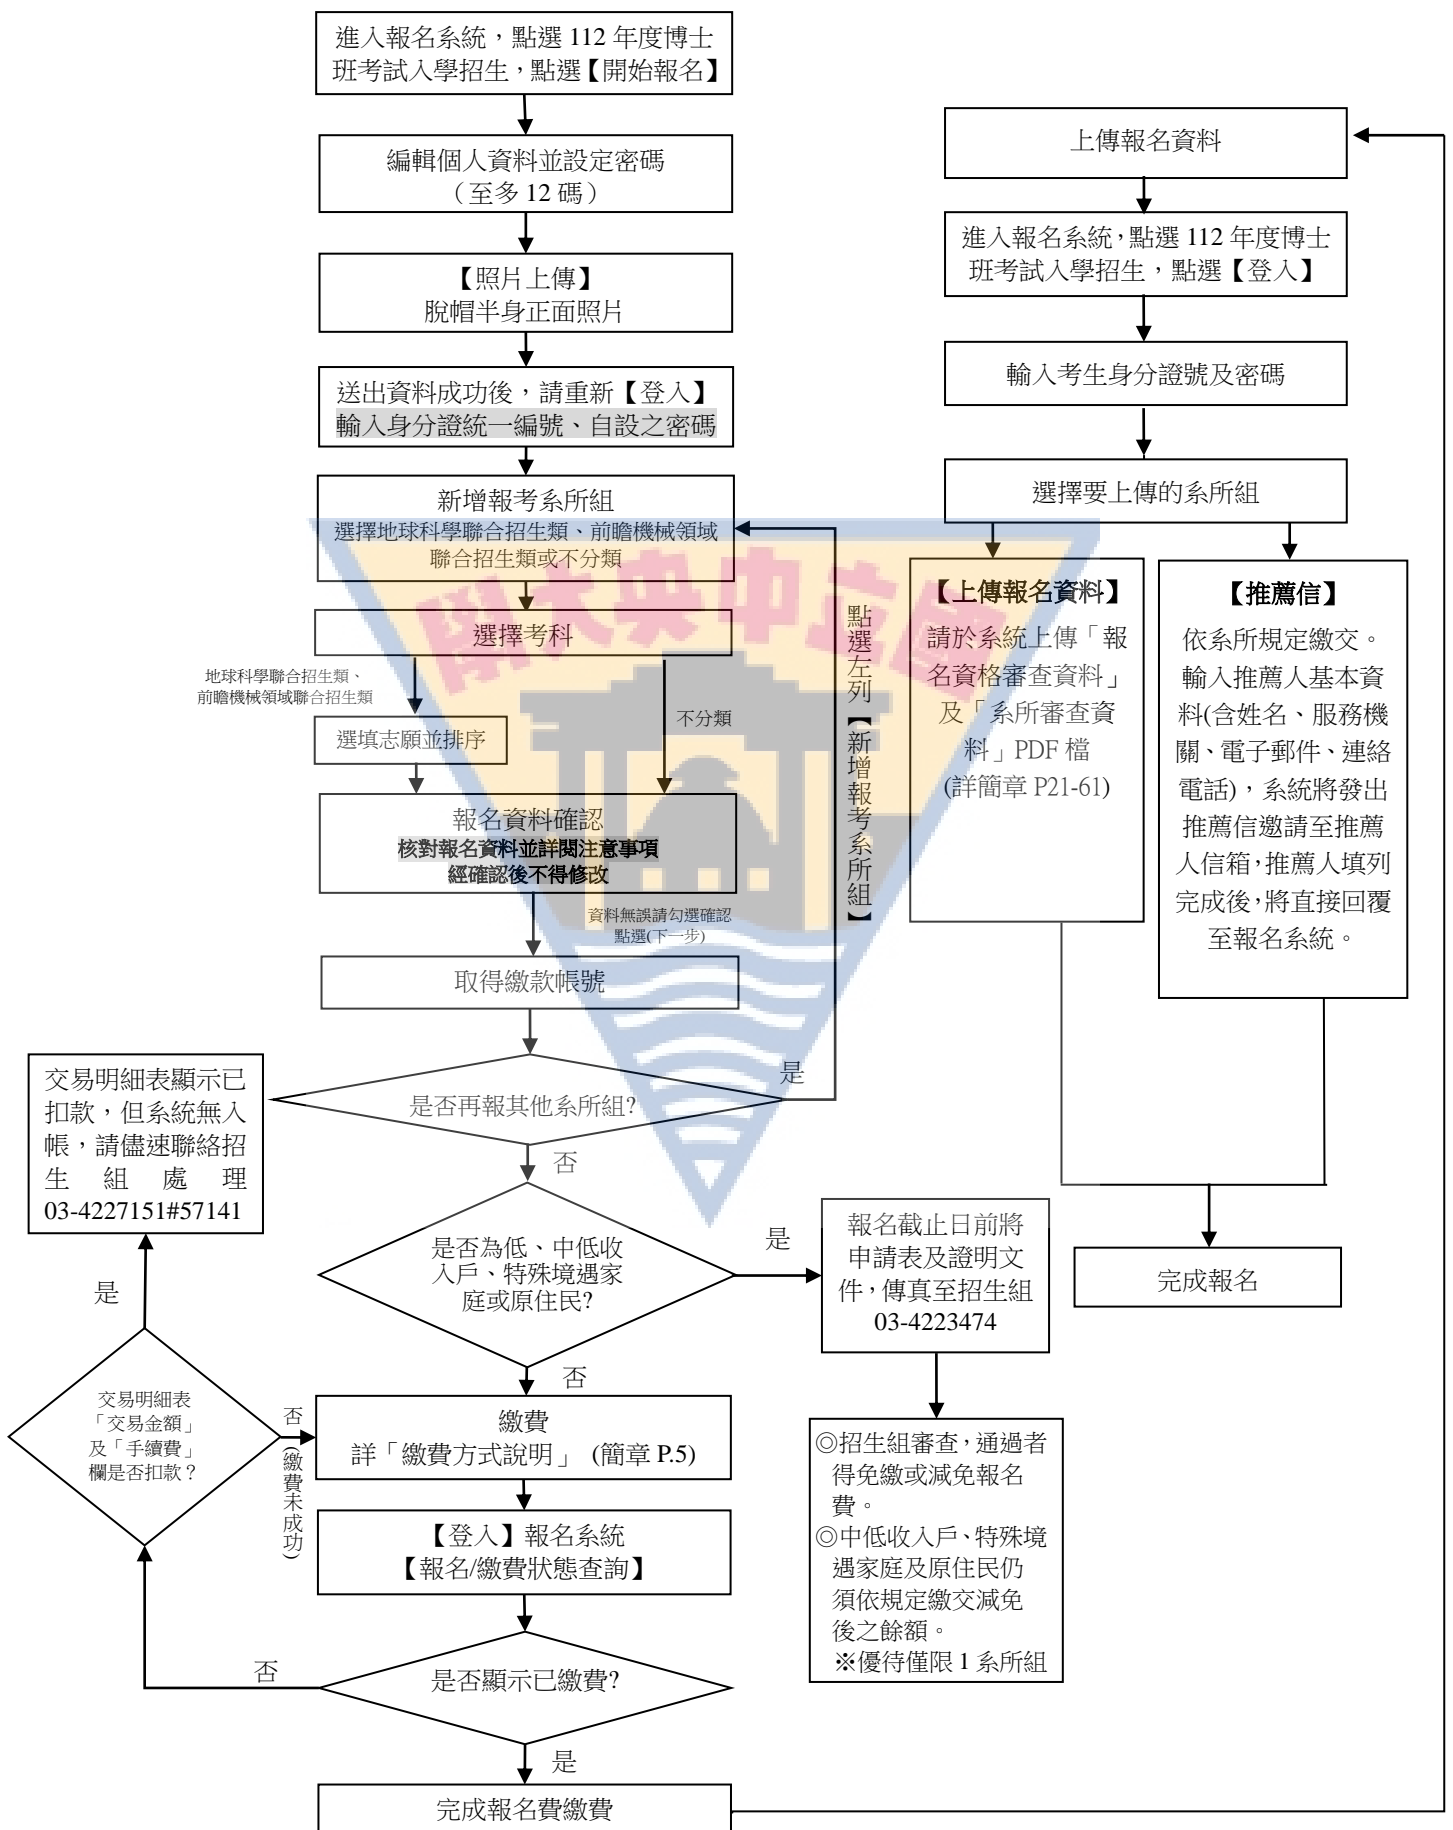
進入報名系統，點選 112 年度博士班考試入學招生，點選【開始報名】

編輯個人資料並設定密碼（至多 12 碼）

【照片上傳】
脫帽半身正面照片

送出資料成功後，請重新【登入】輸入身分證統一編號、自設之密碼

新增報考系所組
選擇地球科學聯合招生類、前瞻機械領域聯合招生類或不分類

選擇考科

地球科學聯合招生類、前瞻機械領域聯合招生類

不分類

選填志願並排序

報名資料確認
核對報名資料並詳閱注意事項
經確認後不得修改

資料無誤請勾選確認
點選(下一步)

取得繳款帳號

點選左列【新增報考系所組】

是

是否再報其他系所組?

否

交易明細表顯示已扣款，但系統無入帳，請儘速聯絡招生組處理 03-4227151#57141

是否為低、中低收入戶、特殊境遇家庭或原住民?

是

報名截止日前將申請表及證明文件，傳真至招生組 03-4223474

◎招生組審查，通過者得免繳或減免報名費。
◎中低收入戶、特殊境遇家庭及原住民仍須依規定繳交減免後之餘額。
※優待僅限 1 系所組

否

是

交易明細表「交易金額」及「手續費」欄是否扣款？

否
(繳費未成功)

繳費
詳「繳費方式說明」 (簡章 P.5)

【登入】報名系統
【報名/繳費狀態查詢】

否

是否顯示已繳費?

是

完成報名費繳費

上傳報名資料

進入報名系統，點選 112 年度博士班考試入學招生，點選【登入】

輸入考生身分證號及密碼

選擇要上傳的系所組

【上傳報名資料】
請於系統上傳「報名資格審查資料」及「系所審查資料」PDF 檔
(詳簡章 P21-61)

【推薦信】
依系所規定繳交。輸入推薦人基本資料(含姓名、服務機關、電子郵件、連絡電話)，系統將發出推薦信邀請至推薦人信箱，推薦人填列完成後，將直接回覆至報名系統。

完成報名